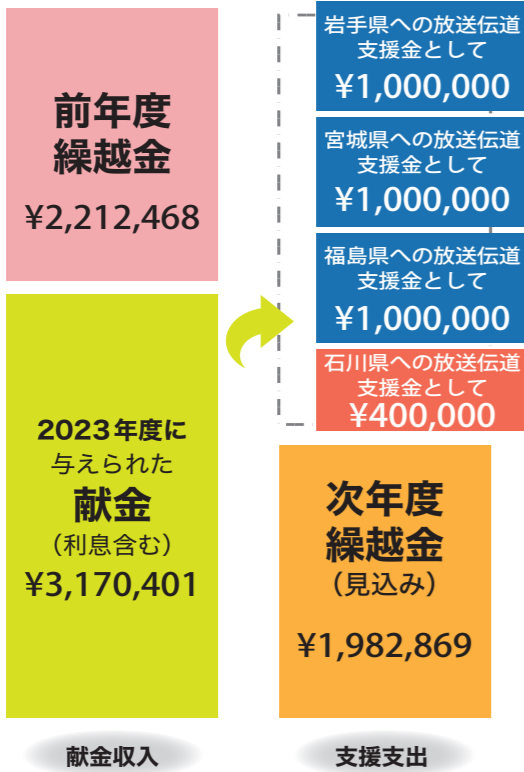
前年度
繰越金

¥2,212,468

2023年度に
与えられた
献金
（利息含む）
¥3,170,401

岩手県への放送伝道
支援金として
¥1,000,000

宮城県への放送伝道
支援金として
¥1,000,000

福島県への放送伝道
支援金として
¥1,000,000

石川県への放送伝道
支援金として
¥400,000

次年度
繰越金
（見込み）

¥1,982,869

献金収入

支援支出